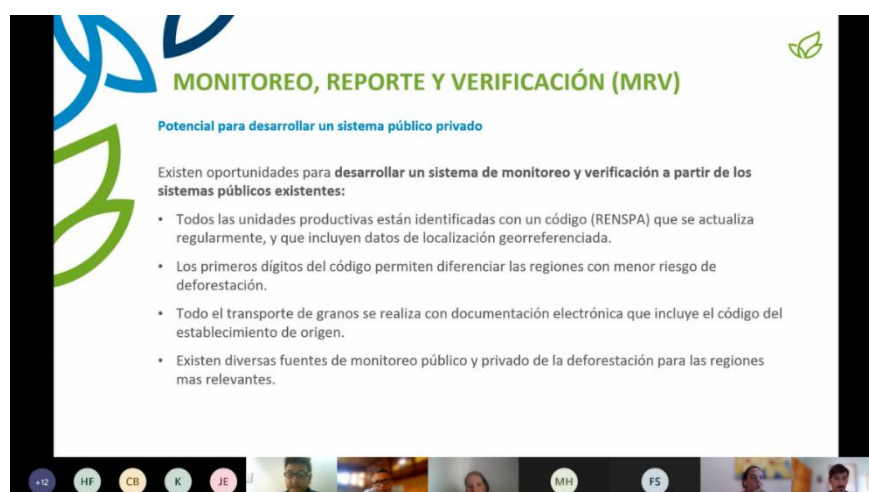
MONITOREO, REPORTE Y VERIFICACIÓN (MRV)

Potencial para desarrollar un sistema público privado

Existen oportunidades para desarrollar un sistema de monitoreo y verificación a partir de los sistemas públicos existentes:

• Todos las unidades productivas están identificadas con un código (RENSPA) que se actualiza regularmente, y que incluyen datos de localización georreferenciada.

• Los primeros dígitos del código permiten diferenciar las regiones con menor riesgo de deforestación.

• Todo el transporte de granos se realiza con documentación electrónica que incluye el código del establecimiento de origen.

• Existen diversas fuentes de monitoreo público y privado de la deforestación para las regiones mas relevantes.

+12 HF CB K JE MH FS